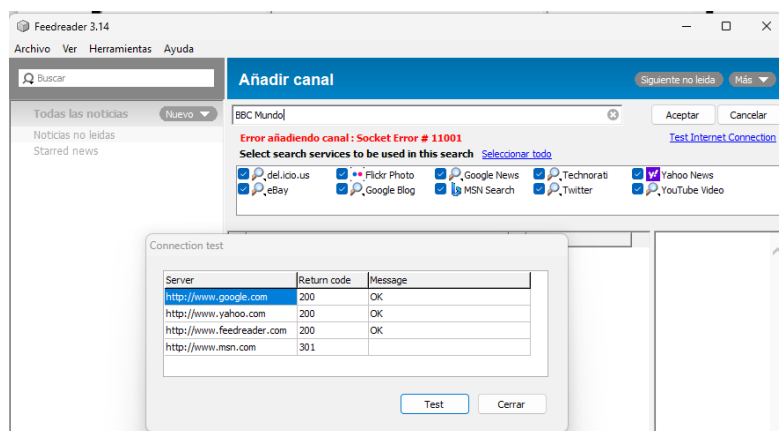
Feedreader 3.14

Archivo Ver Herramientas Ayuda

Buscar

Añadir canal

Siguiente no leída Más

Todas las noticias Nuevo

Noticias no leídas
Starred news

BBC Mundo

Aceptar Cancelar

Error añadiendo canal : Socket Error # 11001

Test Internet Connection

Select search services to be used in this search Seleccionar todo

del.icio.us Flickr Photo Google News Technorati Yahoo News
eBay Google Blog MSN Search Twitter YouTube Video

Connection test

| Server | Return code | Message |
|---|---|---|
| http://www.google.com | 200 | OK |
| http://www.yahoo.com | 200 | OK |
| http://www.feedreader.com | 200 | OK |
| http://www.msn.com | 301 | |

Test Cerrar